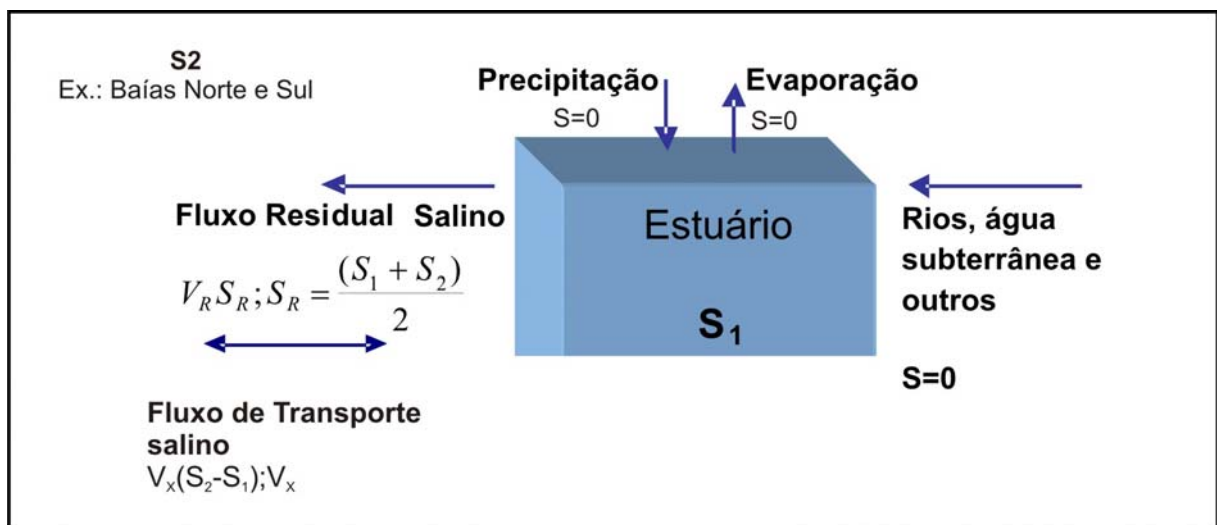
S2
Ex.: Baías Norte e Sul

Precipitação
S=0

Evaporação
S=0

Fluxo Residual Salino

$V_R S_R ; S_R = \frac{(S_1 + S_2)}{2}$

Estuário

$S_1$

Rios, água subterrânea e outros

S=0

Fluxo de Transporte salino
$V_x(S_2 - S_1); V_x$